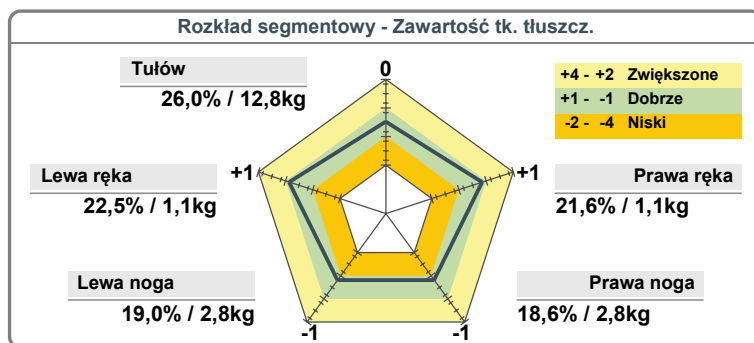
Rozkład segmentowy - Zawartość tk. tłuszcz.

Tułów
26,0% / 12,8kg

0

| +4 - +2 | Zwiększone |
|---|---|
| +1 - -1 | Dobrze |
| -2 - -4 | Niski |

+1

+1

Lewa ręka
22,5% / 1,1kg

Prawa ręka
21,6% / 1,1kg

Lewa noga
19,0% / 2,8kg

Prawa noga
18,6% / 2,8kg

-1

-1